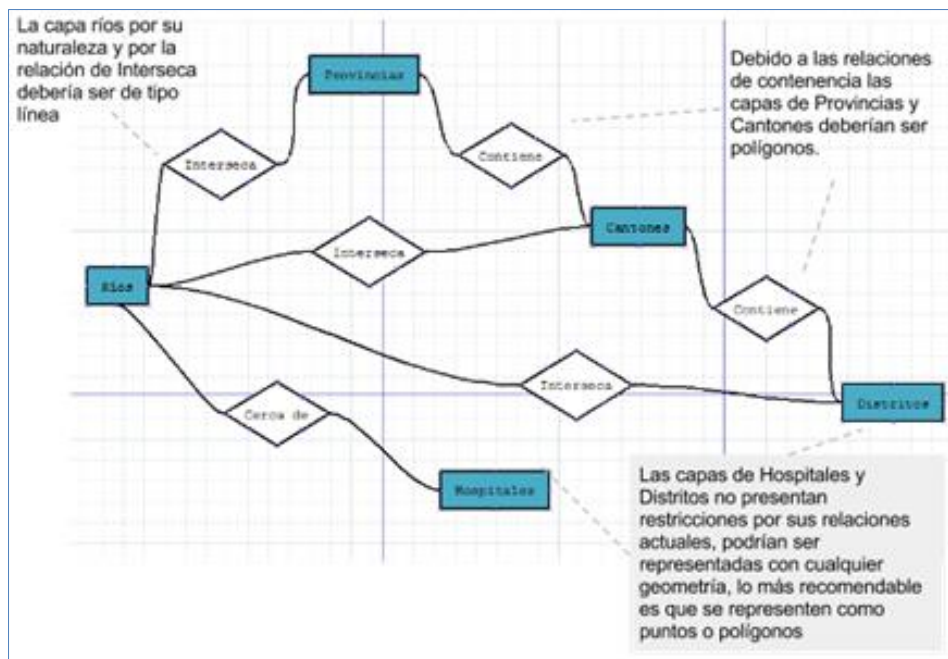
La capa ríos por su naturaleza y por la relación de Interseca debería ser de tipo línea

Provincias

Debido a las relaciones de contenencia las capas de Provincias y Cantones deberían ser polígonos.

Interseca

Contiene

Cantones

Interseca

Ríos

Contiene

Interseca

Distritos

Cerca de

Hospitales

Las capas de Hospitales y Distritos no presentan restricciones por sus relaciones actuales, podrían ser representadas con cualquier geometría, lo más recomendable es que se representen como puntos o polígonos